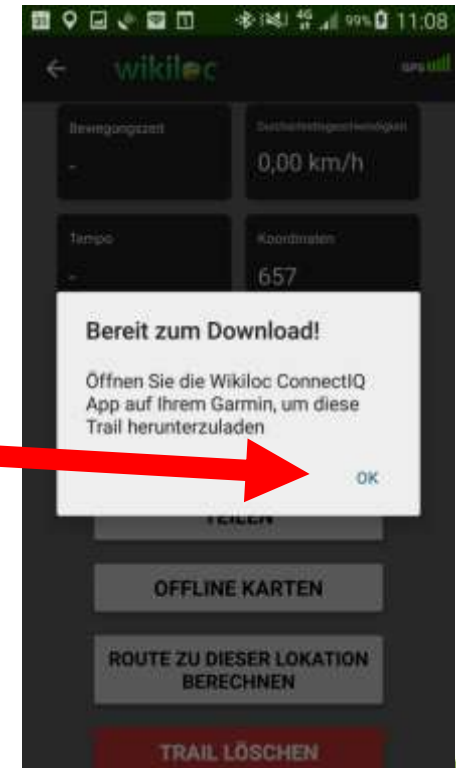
99% 11:08

wikiloc

GPS

Bewegungszeit
-

Durchschnittsgeschwindigkeit
0,00 km/h

Tempo
-

Koordinaten
657

Bereit zum Download!

Öffnen Sie die Wikiloc ConnectIQ App auf Ihrem Garmin, um diese Trail herunterzuladen

OK

TEILEN

OFFLINE KARTEN

ROUTE ZU DIESER LOKATION BERECHNEN

TRAIL LÖSCHEN